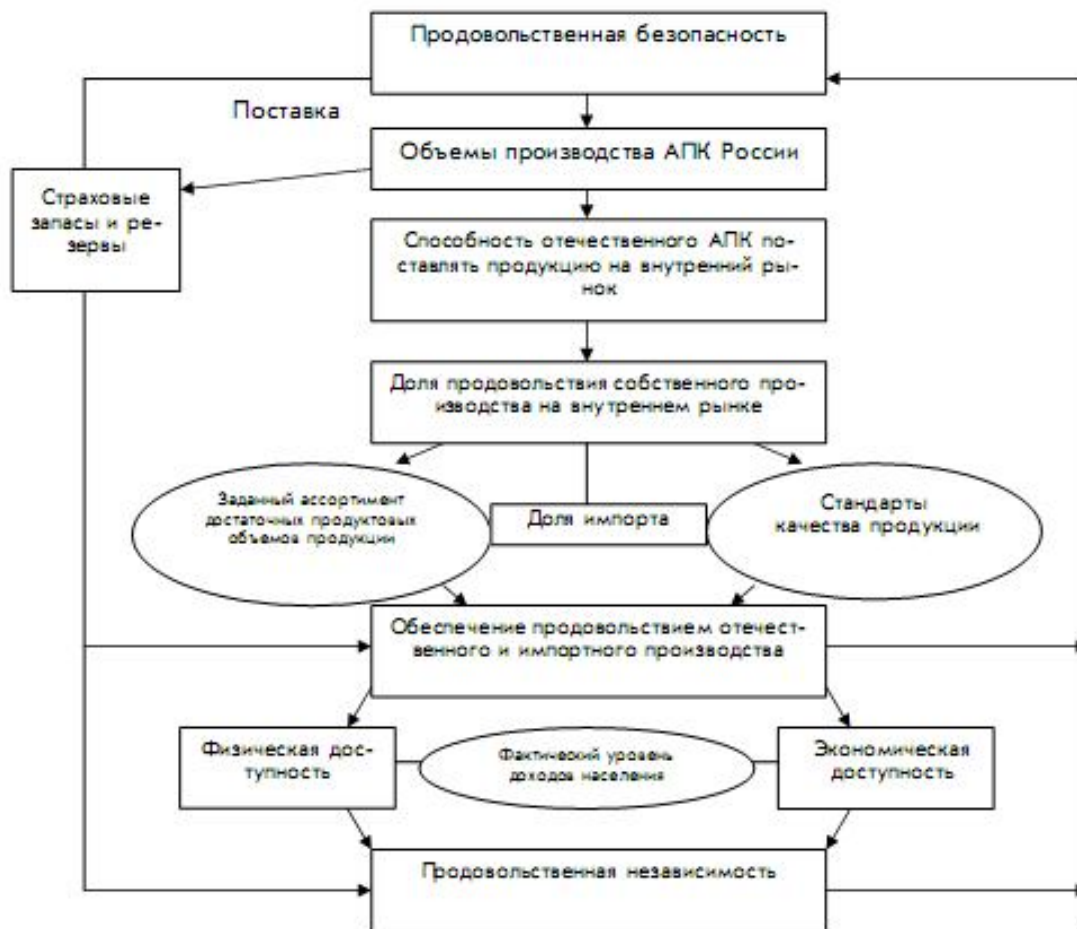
Продовольственная безопасность

Поставка

Объемы производства АПК России

Страховые запасы и резервы

Способность отечественного АПК поставлять продукцию на внутренний рынок

Доля продовольствия собственного производства на внутреннем рынке

Заданный ассортимент достаточных продуктовых объемов продукции

Доля импорта

Стандарты качества продукции

Обеспечение продовольствием отечественного и импортного производства

Физическая доступность

Фактический уровень доходов населения

Экономическая доступность

Продовольственная независимость